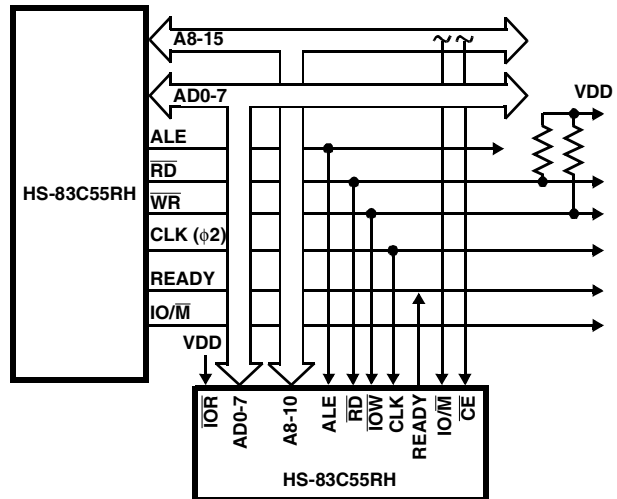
A8-15

AD0-7

VDD

HS-83C55RH

ALE

$\overline{RD}$

$\overline{WR}$

CLK ($\phi$2)

READY

IO/$\overline{M}$

VDD

$\overline{IOR}$

AD0-7

A8-10

ALE

$\overline{RD}$

$\overline{IOW}$

CLK

READY

IO/$\overline{M}$

$\overline{CE}$

HS-83C55RH